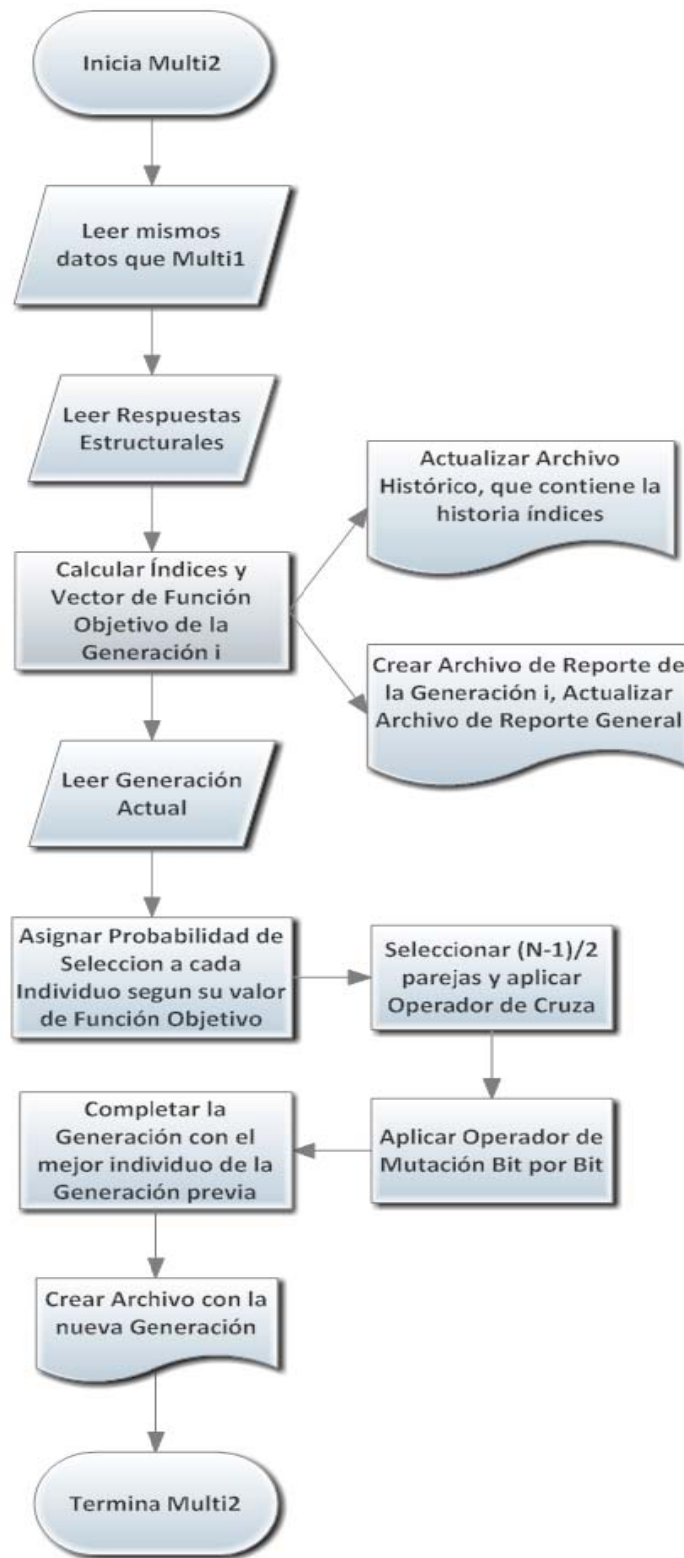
Inicia Multi2

Leer mismos datos que Multi1

Leer Respuestas Estructurales

Calcular Índices y Vector de Función Objetivo de la Generación i

Actualizar Archivo Histórico, que contiene la historia índices

Crear Archivo de Reporte de la Generación i, Actualizar Archivo de Reporte General

Leer Generación Actual

Asignar Probabilidad de Seleccion a cada Individuo segun su valor de Función Objetivo

Seleccionar (N-1)/2 parejas y aplicar Operador de Cruza

Aplicar Operador de Mutación Bit por Bit

Completar la Generación con el mejor individuo de la Generación previa

Crear Archivo con la nueva Generación

Termina Multi2